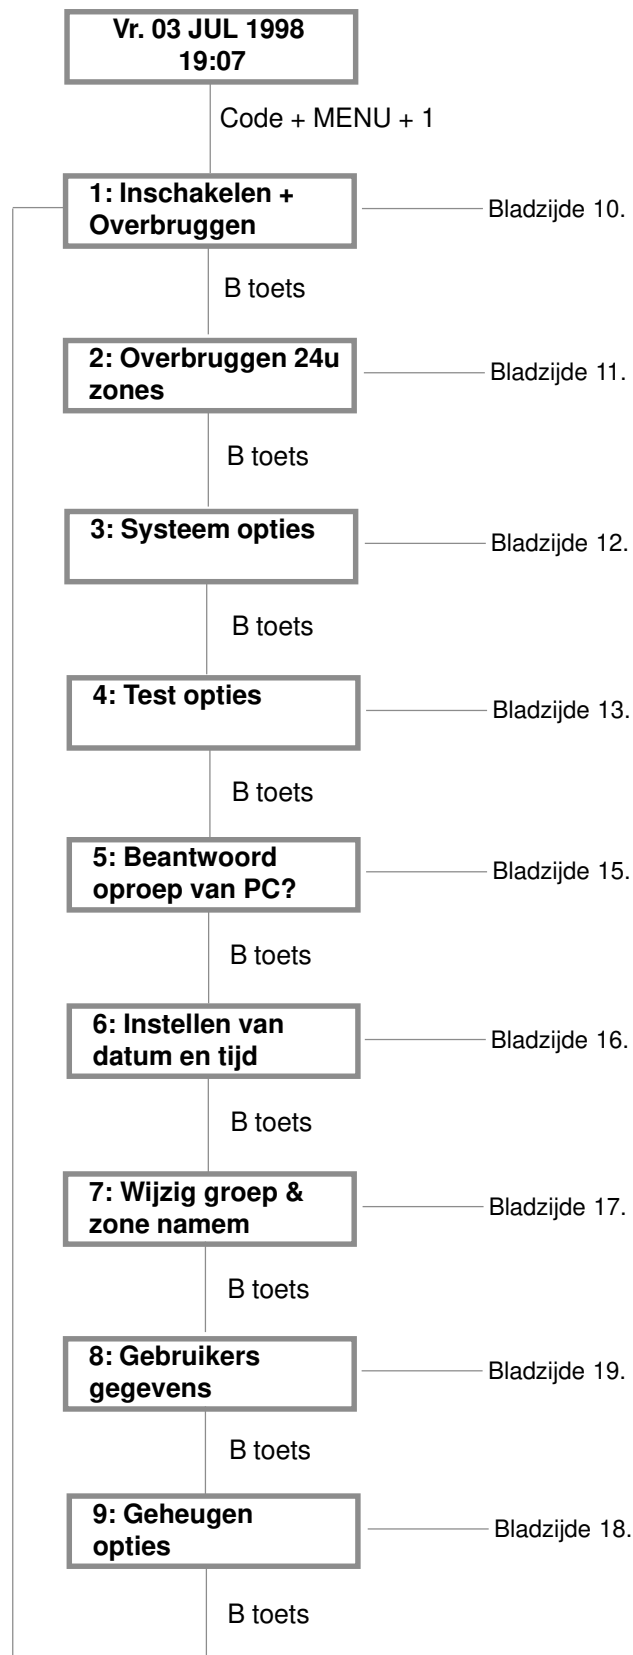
Vr. 03 JUL 1998
19:07

Code + MENU + 1

1: Inschakelen + Overbruggen

Bladzijde 10.

B toets

2: Overbruggen 24u zones

Bladzijde 11.

B toets

3: Systeem opties

Bladzijde 12.

B toets

4: Test opties

Bladzijde 13.

B toets

5: Beantwoord oproep van PC?

Bladzijde 15.

B toets

6: Instellen van datum en tijd

Bladzijde 16.

B toets

7: Wijzig groep & zone namem

Bladzijde 17.

B toets

8: Gebruikers gegevens

Bladzijde 19.

B toets

9: Geheugen opties

Bladzijde 18.

B toets